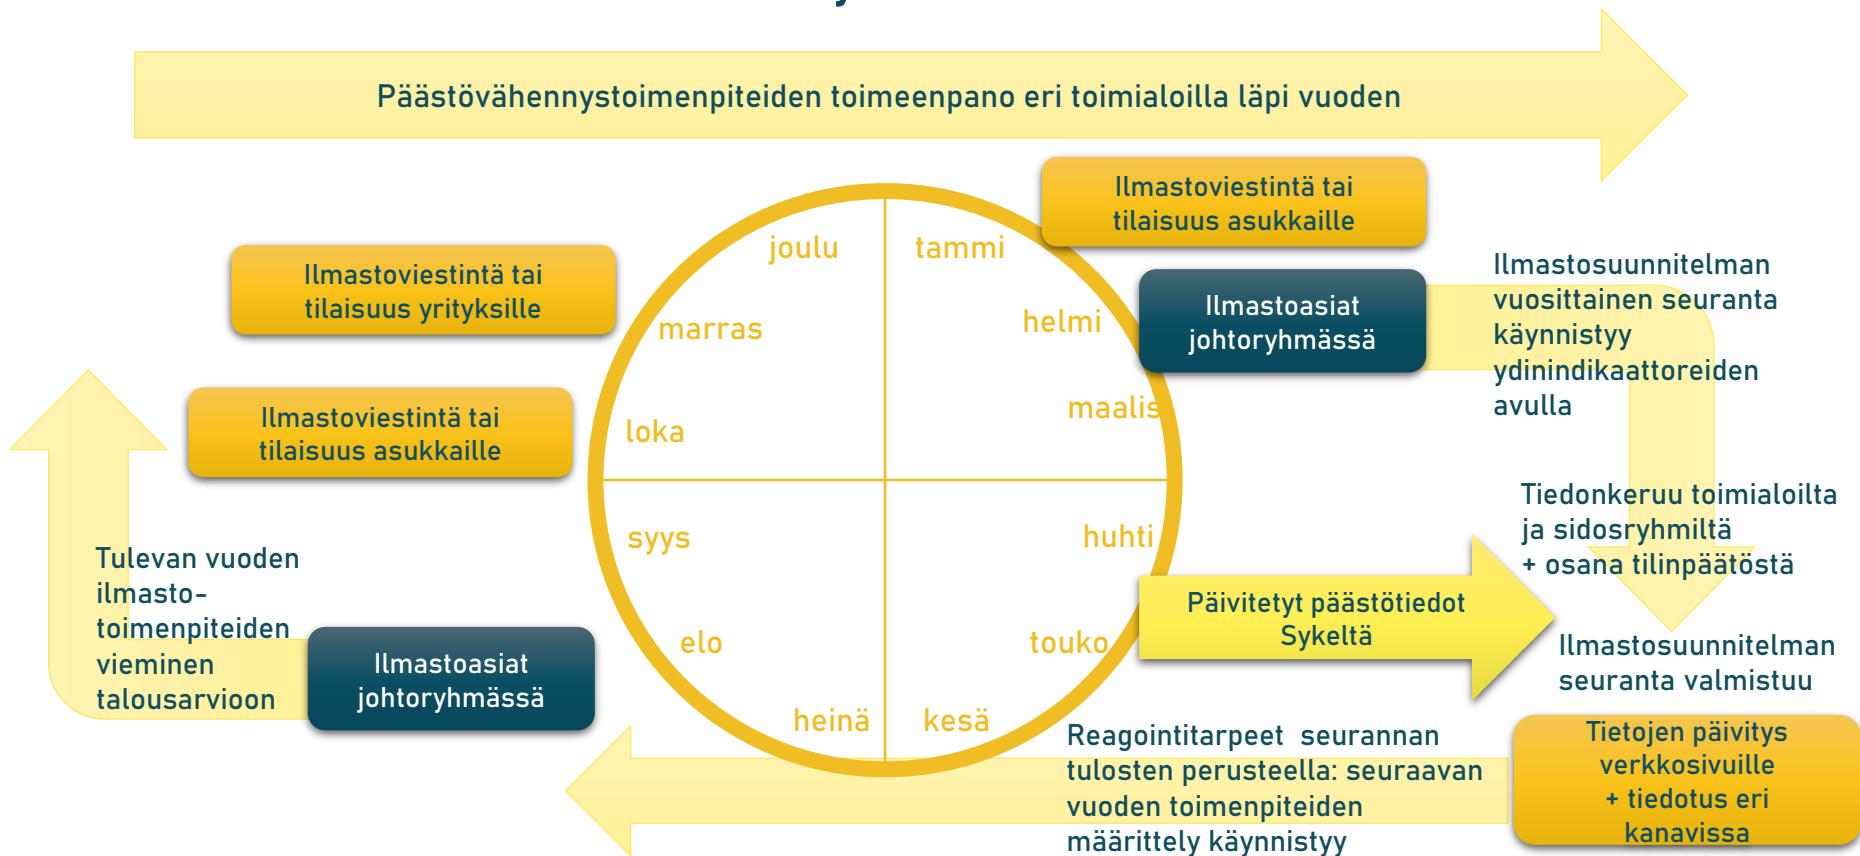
Päästövähennystoimenpiteiden toimeenpano eri toimialoilla läpi vuoden

Ilmastoviestintä tai tilaisuus asukkaille

Ilmastoviestintä tai tilaisuus yrityksille

joulu

tammi

marras

helmi

Ilmastoasiat johtoryhmässä

Ilmastosuunnitelman vuosittainen seuranta käynnistyy ydinindikaattoreiden avulla

Ilmastoviestintä tai tilaisuus asukkaille

loka

maalis

syys

huhti

Tiedonkeruu toimialoilta ja sidosryhmiltä + osana tilinpäätöstä

Tulevan vuoden ilmasto-toimenpiteiden vieminen talousarvioon

Ilmastoasiat johtoryhmässä

elo

touko

Päivitetyt päästötiedot Sykeltä

Ilmastosuunnitelman seuranta valmistuu

heinä

kesä

Reagointitarpeet seurannan tulosten perusteella: seuraavan vuoden toimenpiteiden määrittely käynnistyy

Tietojen päivitys verkkosivuille + tiedotus eri kanavissa